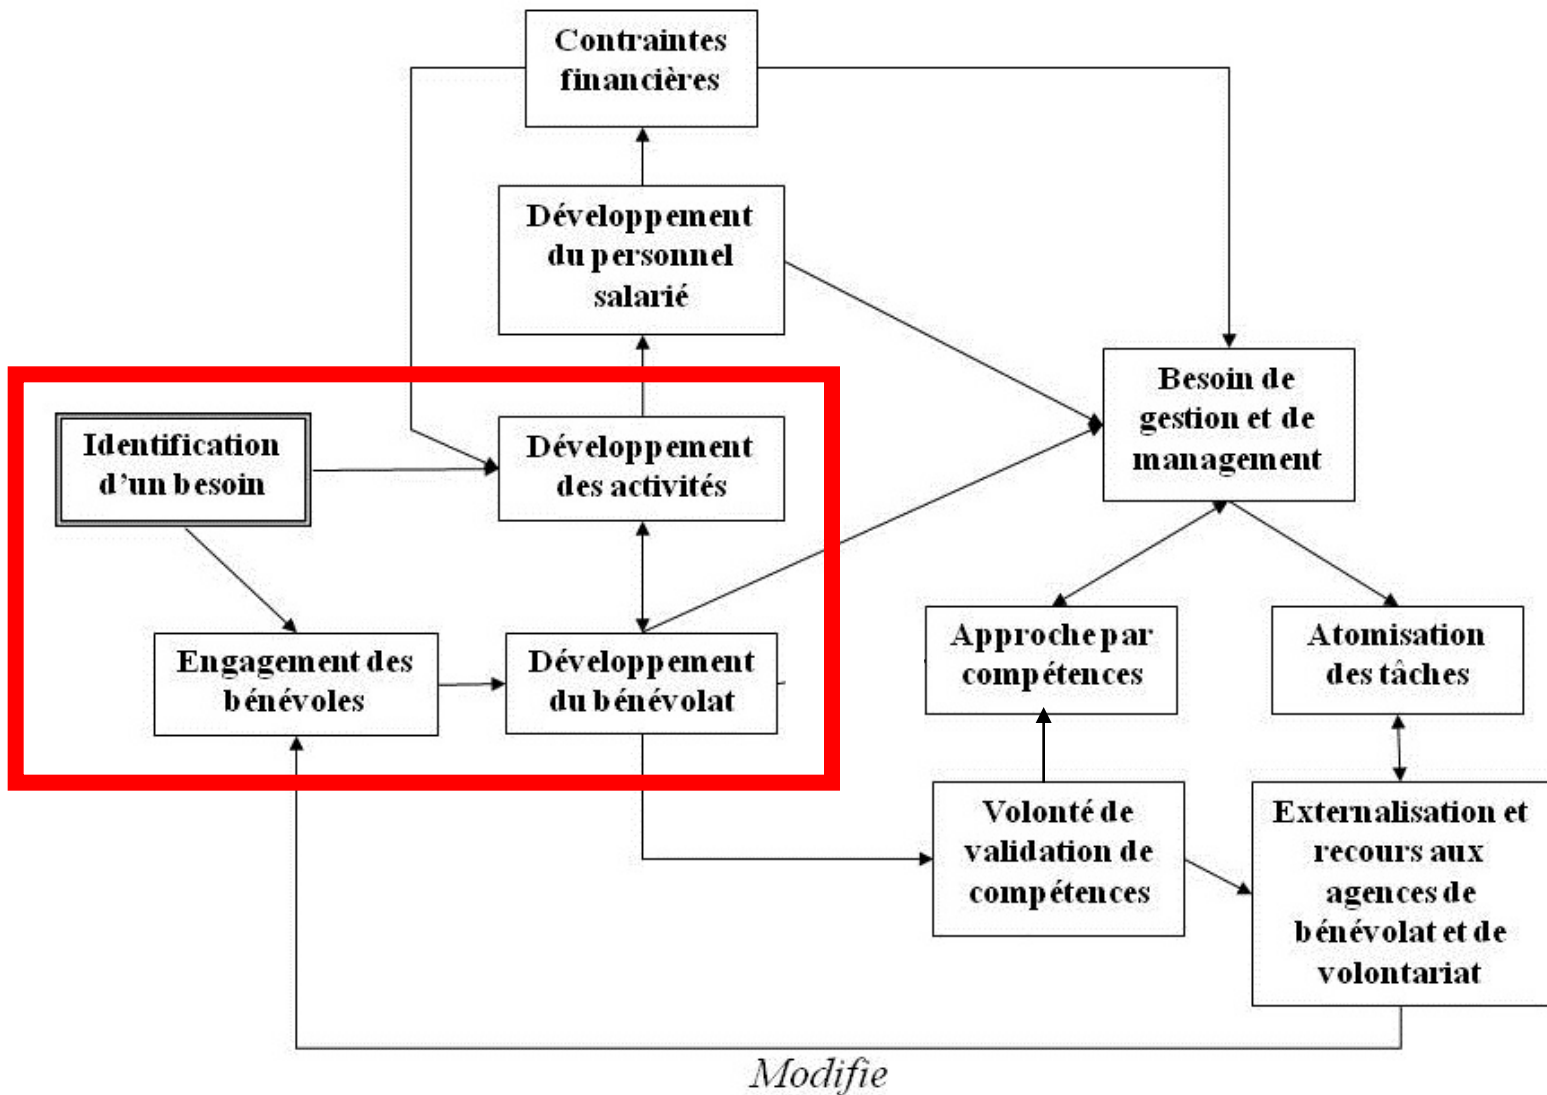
Contraintes financières

Développement du personnel salarié

Besoin de gestion et de management

Identification d'un besoin

Développement des activités

Engagement des bénévoles

Développement du bénévolat

Approche par compétences

Atomisation des tâches

Volonté de validation de compétences

Externalisation et recours aux agences de bénévolat et de volontariat

Modifie